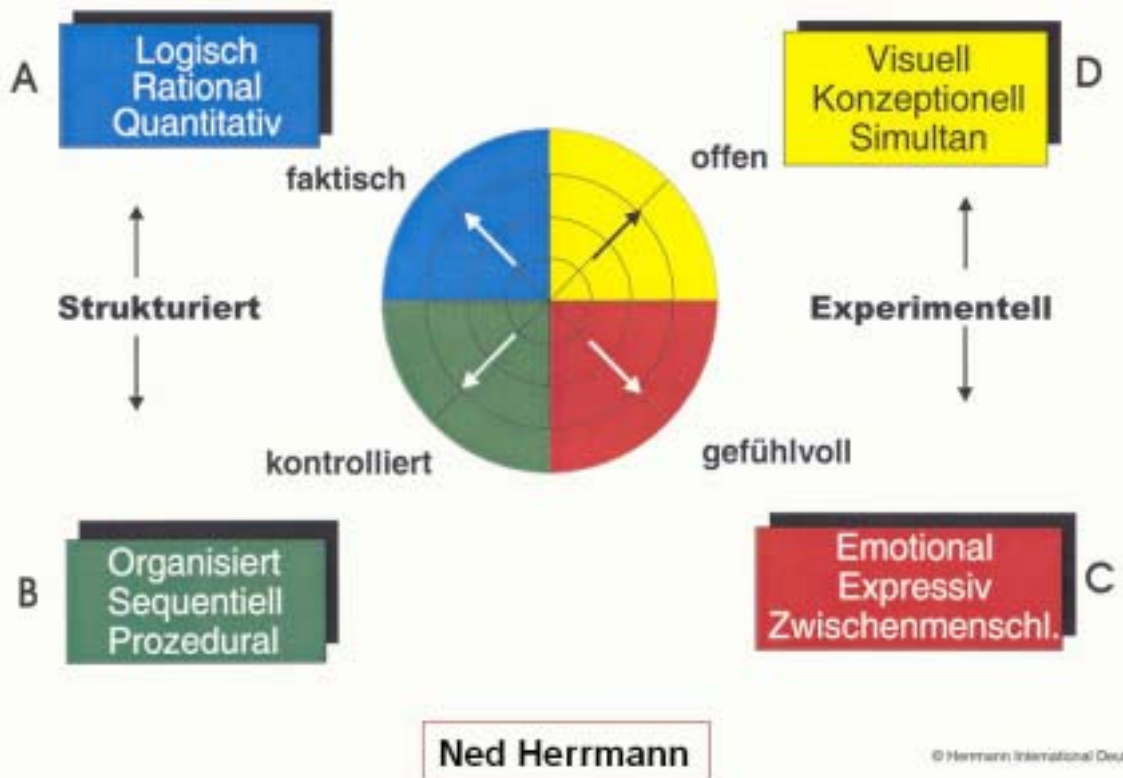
A
Logisch
Rational
Quantitativ

Visuell
Konzeptionell
Simultan
D

faktisch

offen

Strukturiert

Experimentell

kontrolliert

gefühlvoll

B
Organisiert
Sequentiell
Prozedural

Emotional
Expressiv
Zwischenmenschl.
C

Ned Herrmann

© Herrmann International Deu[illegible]